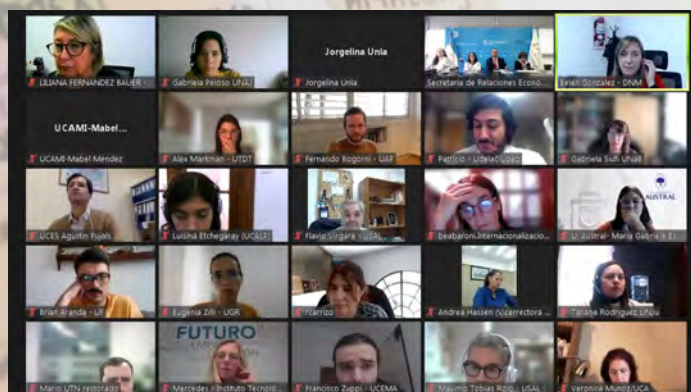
LILIANA FERNANDEZ BAUER

Gabriela Peloso UNAJ

Jorgelina Unia

Jorgelina Unia

Secretaria de Relaciones Econó...

Sellen Gonzalez - DNM

UCAMI-Mabel...

UCAMI-Mabel Méndez

Alex Markman - UTDT

Fernando Bogoni - UAP

Patricio - UdeSA

Gabriela Sun UNaB

UCES Agustin Pujals

Luisina Etchegaray (UCALP)

Flavio Virgara - USAL

beabaroni.internacionalizacio...

AUSTRAL

U. Austral - María Gabriela E.

Brian Aranda - UF

Eugenia Zilli - UGR

Ffarrizo

Andrea Hassen (vicerrectora ...

Tatiana Rodriguez UNdu

FUTURO

Mario UTN rectorado

Mercedes - Instituto Tecnoló...

Francisco Zuppi - UCEMA

Maximo Tobias Rolo - USAL

Veronica Munoz/UCA